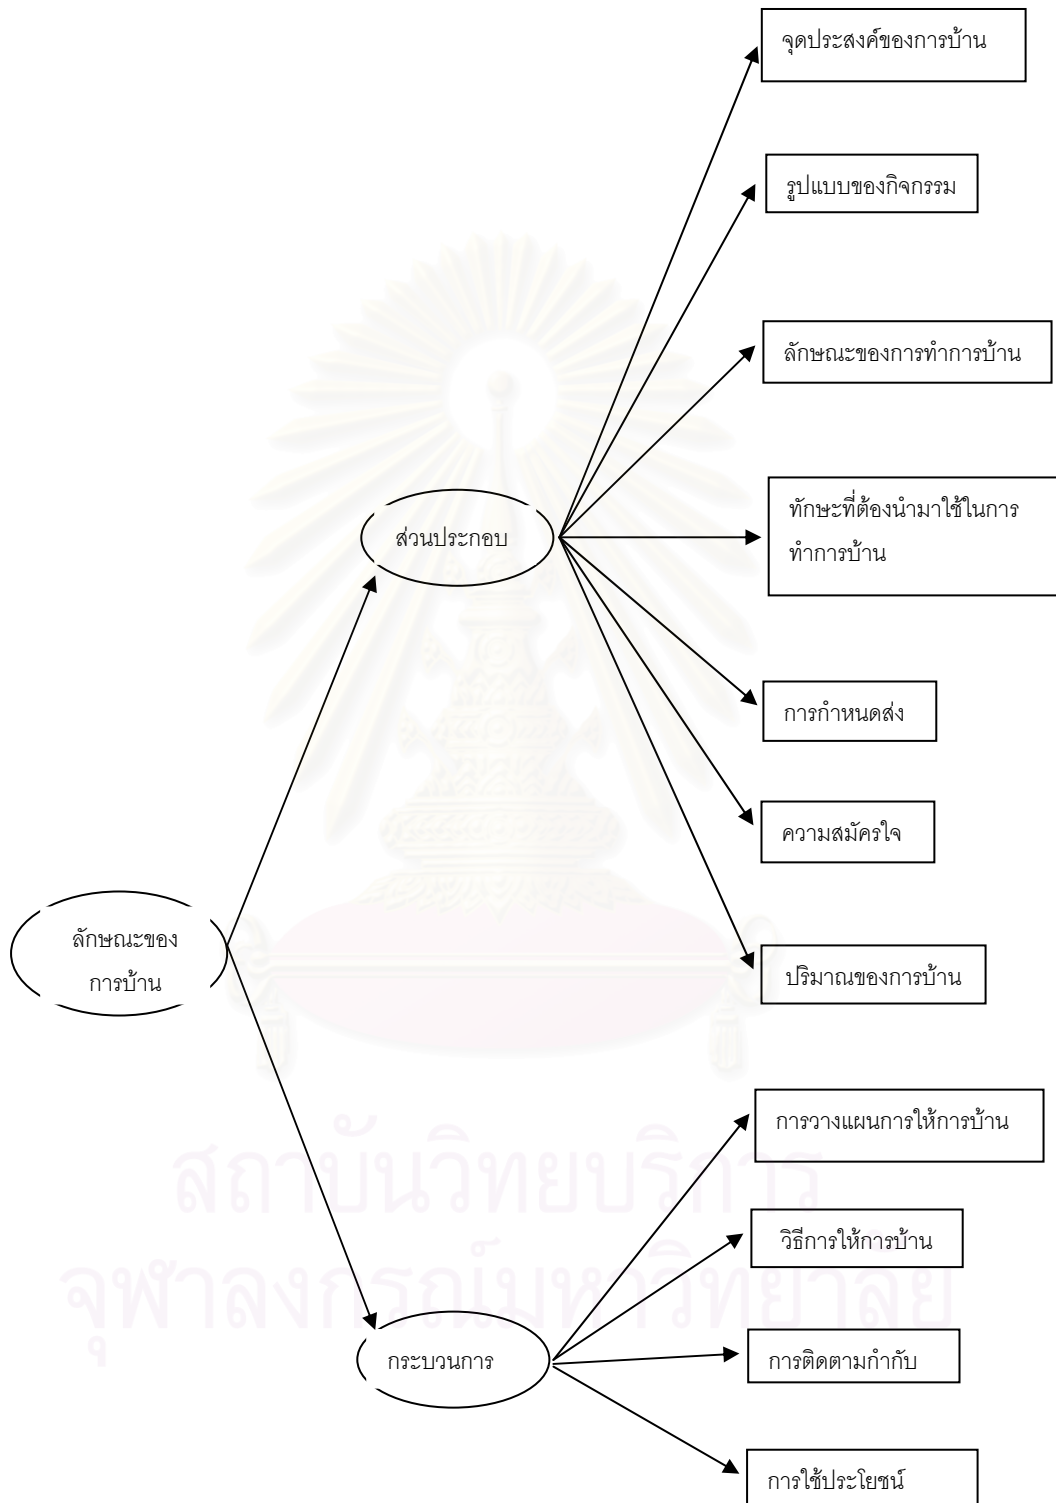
จุดประสงค์ของการบ้าน

รูปแบบของกิจกรรม

ลักษณะของการทำการบ้าน

ส่วนประกอบ

ทักษะที่ต้องนำมาใช้ในการทำการบ้าน

การกำหนดส่ง

ความสมัครใจ

ลักษณะของการบ้าน

ปริมาณของการบ้าน

สถาบันวิทยบริการ

จุฬาลงกรณ์มหาวิทยาลัย

การวางแผนการให้การบ้าน

วิธีการให้การบ้าน

กระบวนการ

การติดตามกำกับ

การใช้ประโยชน์